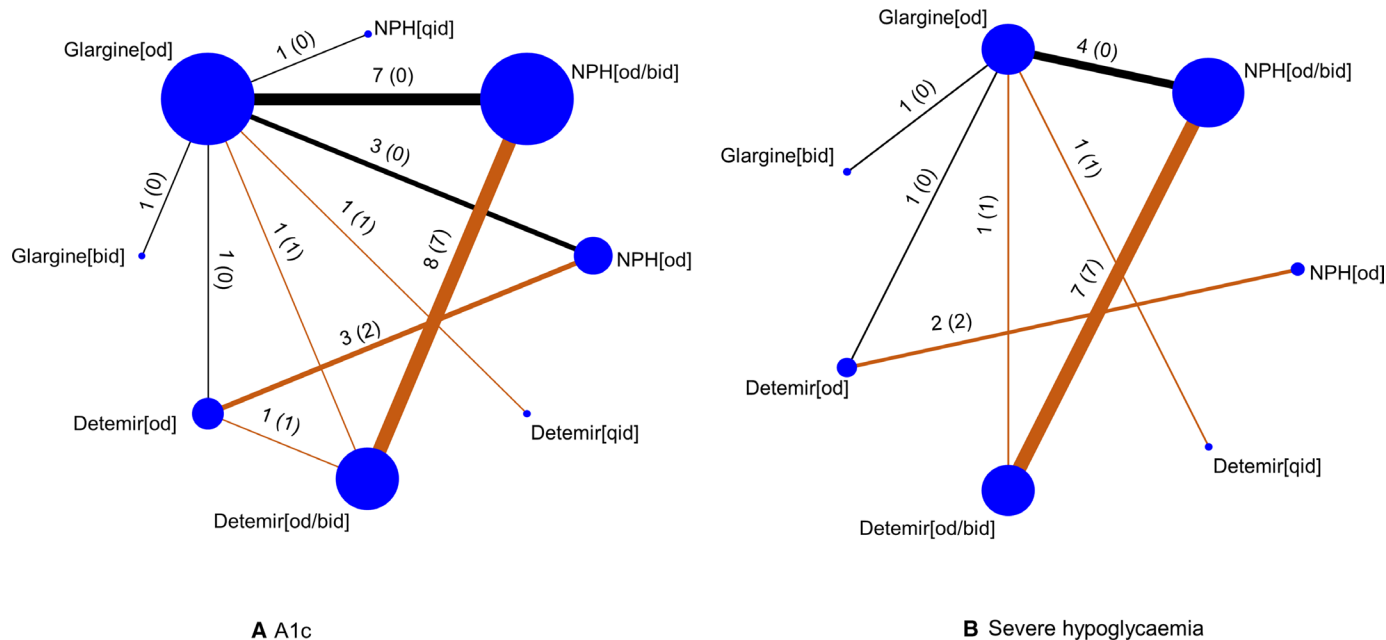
Glargine[od]
1 (0)
NPH[qid]
7 (0)
NPH[od/bid]
3 (0)
1 (0)
Glargine[bid]
1 (0)
1 (1)
1 (1)
8 (7)
NPH[od]
3 (2)
Detemir[od]
1 (1)
Detemir[qid]
Detemir[od/bid]

A A1c

Glargine[od]
4 (0)
NPH[od/bid]
1 (0)
Glargine[bid]
1 (1)
1 (0)
1 (1)
7 (7)
NPH[od]
2 (2)
Detemir[od]
Detemir[qid]
Detemir[od/bid]

B Severe hypoglycaemia